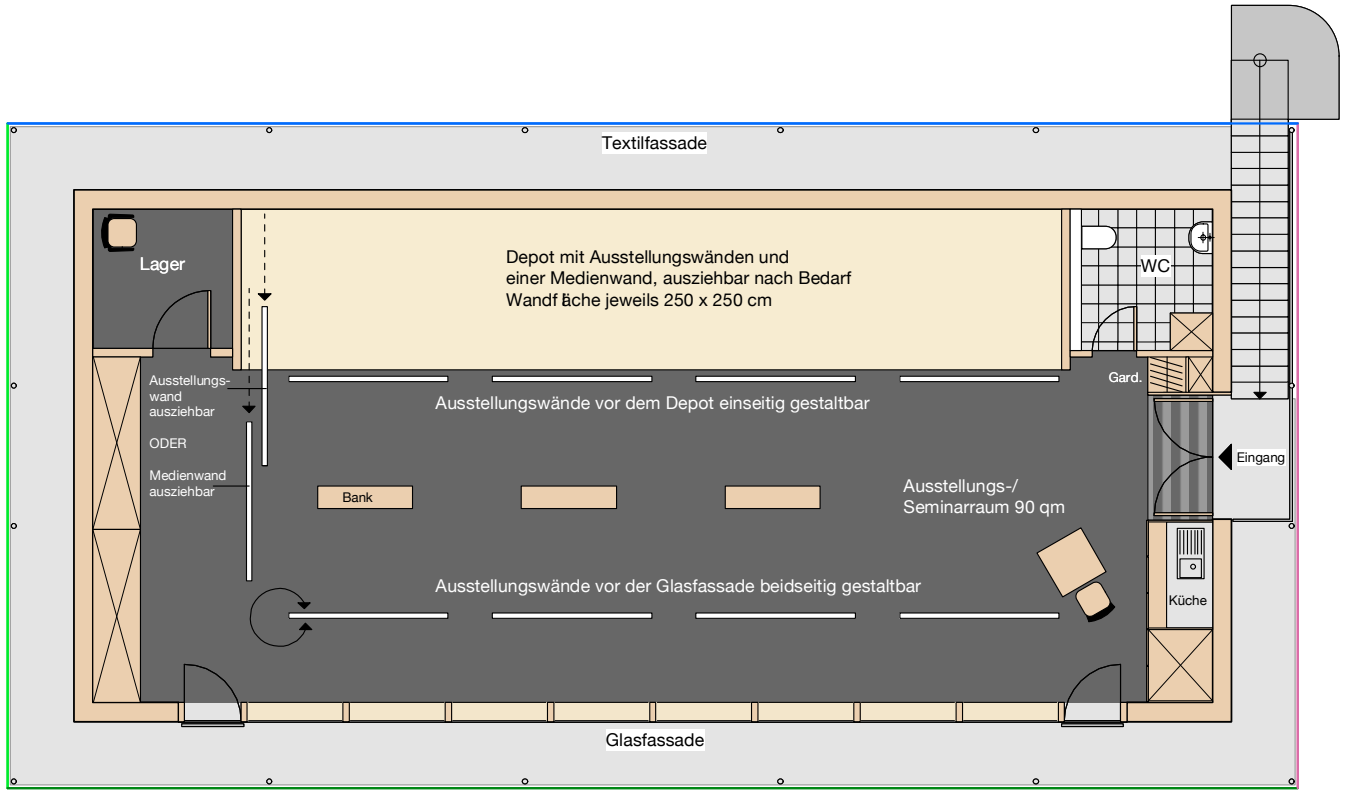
Textilfassade

Lager

Depot mit Ausstellungswänden und einer Medienwand, ausziehbar nach Bedarf Wandf äche jeweils 250 x 250 cm

WC

Gard.

Ausstellungswand ausziehbar

ODER

Medienwand ausziehbar

Ausstellungswände vor dem Depot einseitig gestaltbar

Eingang

Bank

Ausstellungs-/ Seminarraum 90 qm

Küche

Ausstellungswände vor der Glasfassade beidseitig gestaltbar

Glasfassade